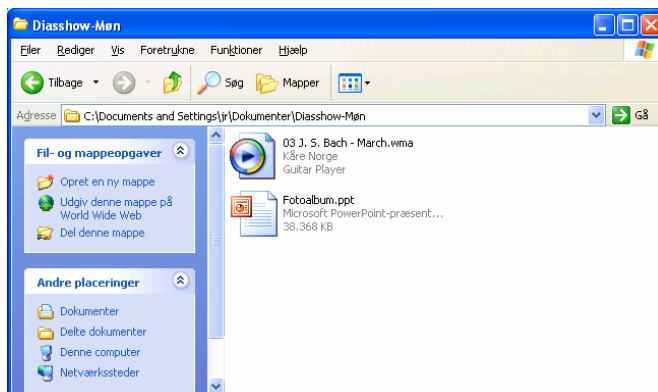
Diasshow-Møn

Filer Rediger Vis Foretrukne Funktioner Hjælp

Tilbage Søg Mapper

Adresse C:\Documents and Settings\jr\Dokumenter\Diasshow-Møn Gå

Fil- og mappeopgaver

Opret en ny mappe
Udgiv denne mappe på World Wide Web
Del denne mappe

Andre placeringer

Dokumenter
Delte dokumenter
Denne computer
Netværkssteder

03 J. S. Bach - March.wma
Kåre Norge
Guitar Player

Fotoalbum.ppt
Microsoft PowerPoint-præsent...
38.368 KB